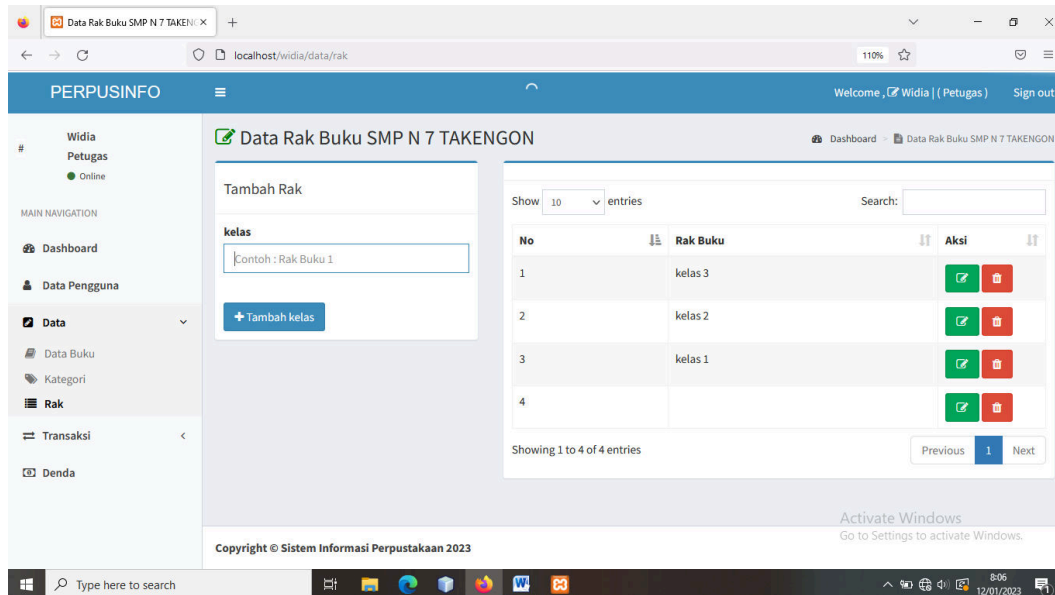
Data Rak Buku SMP N 7 TAKENG ×

localhost/widia/data/rak

110%

PERPUSINFO

Welcome , Widia | ( Petugas )

Sign out

#

Widia

Petugas

Online

MAIN NAVIGATION

Dashboard

Data Pengguna

Data

Data Buku

Kategori

Rak

Transaksi

Denda

Data Rak Buku SMP N 7 TAKENGON

Dashboard > Data Rak Buku SMP N 7 TAKENGON

Tambah Rak

kelas

Contoh : Rak Buku 1

+ Tambah kelas

Show 10 entries

Search:

| No | Rak Buku | Aksi |
|---|---|---|
| 1 | kelas 3 | |
| 2 | kelas 2 | |
| 3 | kelas 1 | |
| 4 | | |

Showing 1 to 4 of 4 entries

Previous 1 Next

Activate Windows

Go to Settings to activate Windows.

Copyright © Sistem Informasi Perpustakaan 2023

Type here to search

8:06

12/01/2023